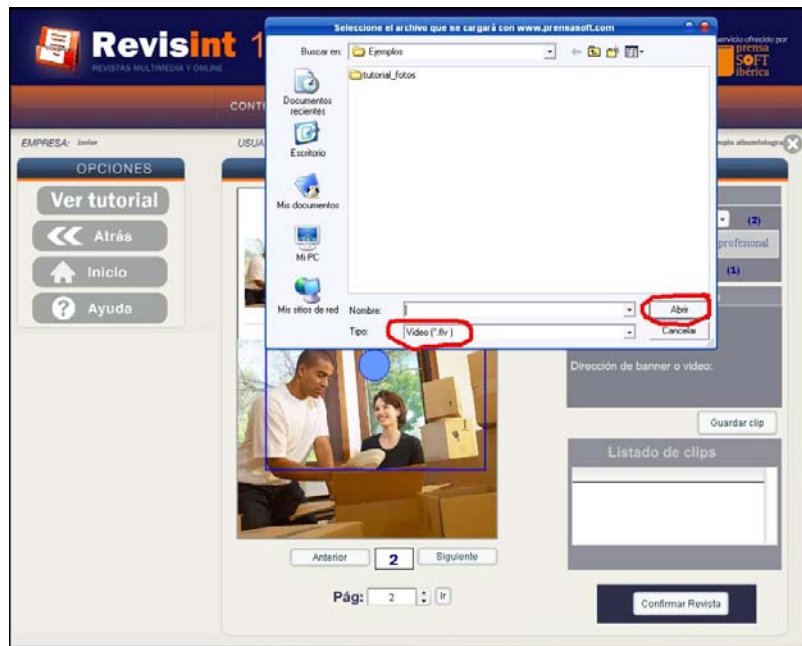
Revisint 1

REVISTAS MULTIMEDIA Y ONLINE

servicio ofrecido por prensa SOFT ibérica

CONT

EMPRESA: Javier

USUA

mplo albumfotogra

OPCIONES

Ver tutorial

Atrás

Inicio

Ayuda

Seleccione el archivo que se cargará con www.prensasoft.com

Buscar en: Ejemplos

tutorial_fotos

Documentos recientes

Escritorio

Mis documentos

Mi PC

Mis sitios de red

Nombre:

Tipo: Video (*.flv)

Abrir

Cancelar

(2)

profesional

(1)

Dirección de banner o video:

Guardar clip

Listado de clips

Anterior

2

Siguiente

Pág: 2 Ir

Confirmar Revista